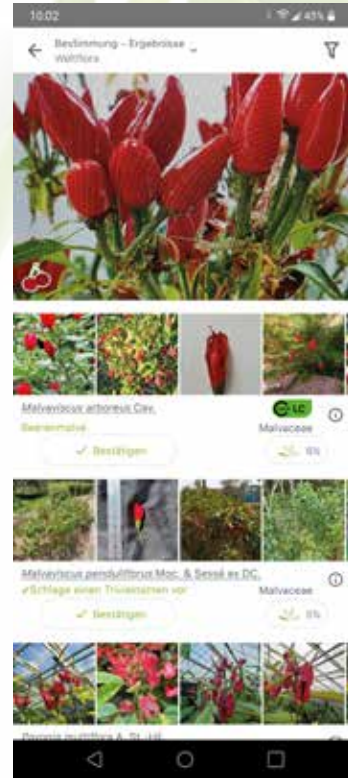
10:02

45%

Bestimmung - Ergebnisse
Weltflora

Malvaviscus arboreus Cav.
Beerenmalve
LC
Malvaceae
Bestätigen
6%

Malvaviscus penduliflorus Moc. & Sessé ex DC.
Schlage einen Trivialnamen vor
Malvaceae
Bestätigen
6%

Pavonia multiflora A. St.-Hil.